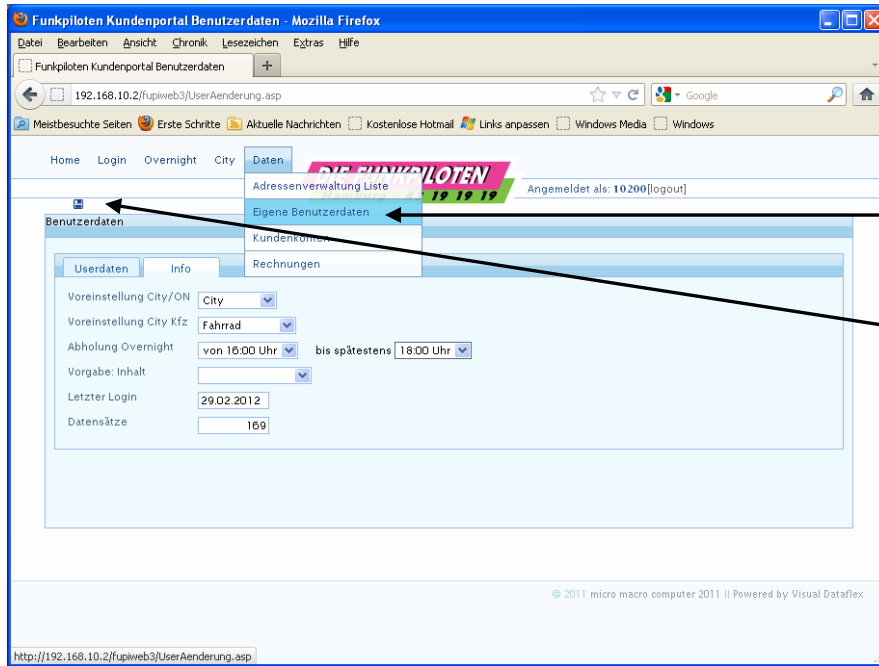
Funkpiloten Kundenportal Benutzerdaten - Mozilla Firefox

Datei Bearbeiten Ansicht Chronik Lesezeichen Extras Hilfe

Funkpiloten Kundenportal Benutzerdaten +

192.168.10.2/fupiweb3/UserAenderung.asp

Google

Meistbesuchte Seiten Erste Schritte Aktuelle Nachrichten Kostenlose Hotmail Links anpassen Windows Media Windows

Home Login Overnight City Daten

DIE FUNKPILOTEN 19 19 19

Angemeldet als: 10200[logout]

Adressenverwaltung Liste
Eigene Benutzerdaten
Kundenkonten
Rechnungen

Benutzerdaten

Userdaten Info

Voreinstellung City/ON City

Voreinstellung City Kfz Fahrrad

Abholung Overnight von 16:00 Uhr bis spätestens 18:00 Uhr

Vorgabe: Inhalt

Letzter Login 29.02.2012

Datensätze 169

© 2011 micro macro computer 2011 || Powered by Visual Dataflex

http://192.168.10.2/fupiweb3/UserAenderung.asp